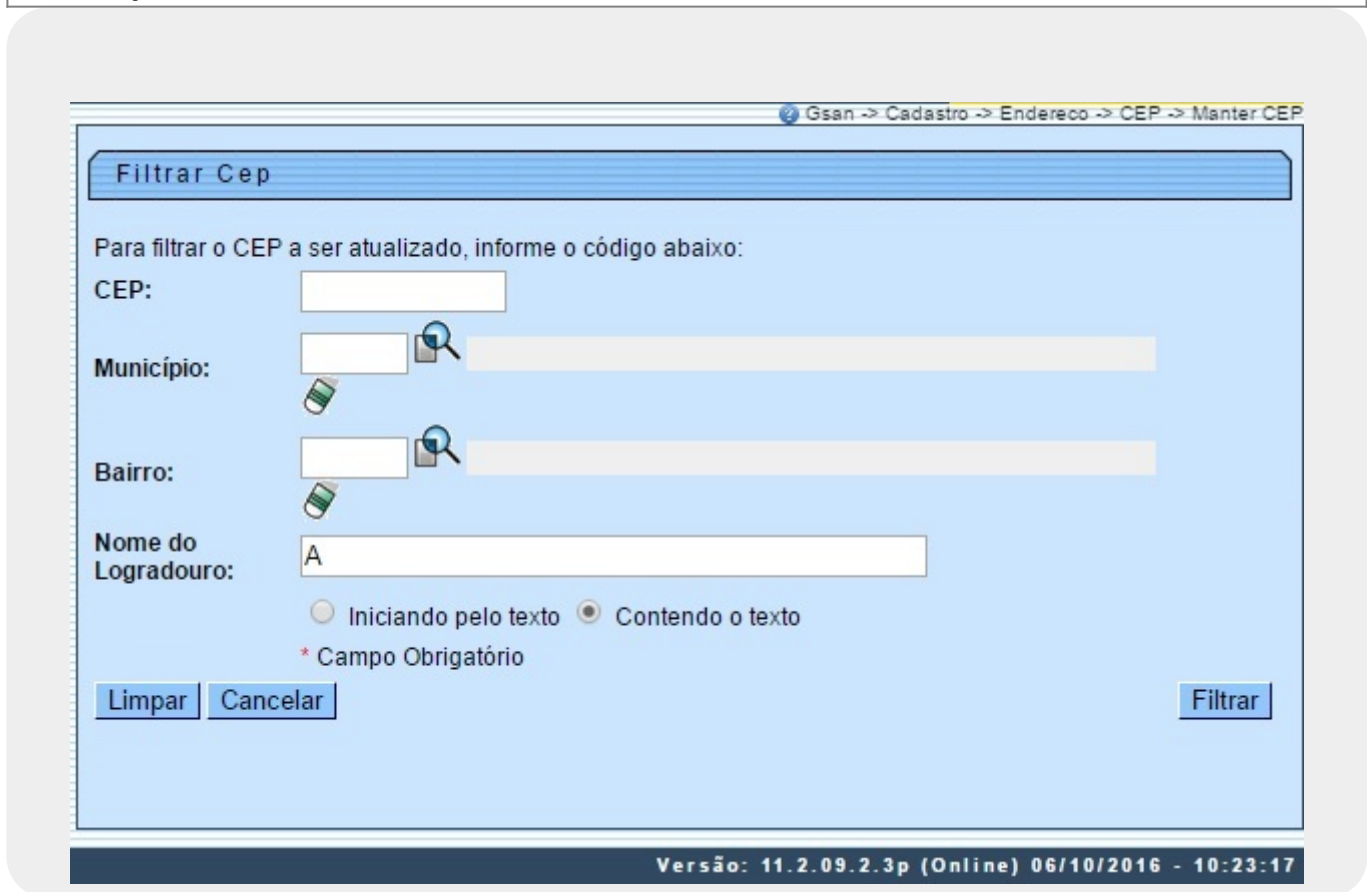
Gsan -> Cadastro -> Endereco -> CEP -> Manter CEP

Filtrar Cep

Para filtrar o CEP a ser atualizado, informe o código abaixo:

CEP:

Município:

Bairro:

Nome do Logradouro: A

Iniciando pelo texto Contendo o texto

* Campo Obrigatório

Limpar Cancelar Filtrar

Versão: 11.2.09.2.3p (Online) 06/10/2016 - 10:23:17